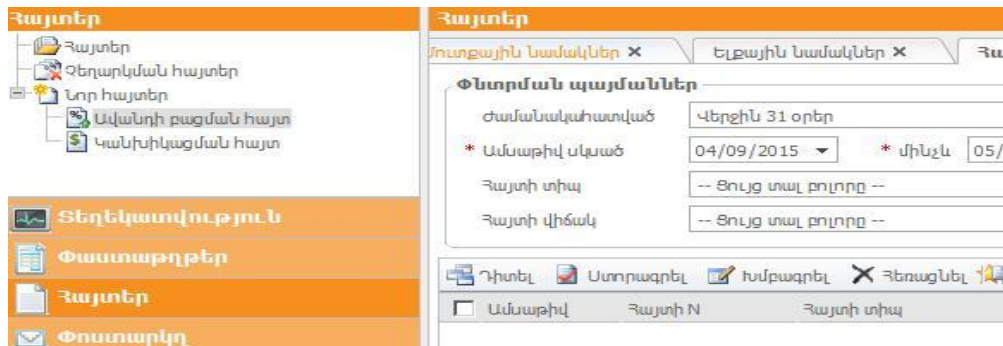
Հայտեր
Հայտեր
Չեղարկման հայտեր
Նոր հայտեր
Ավանդի բացման հայտ
Կանխիկացման հայտ
Տեղեկատվություն
Փաստաթղթեր
Հայտեր
Փոստարկղ

Հայտեր
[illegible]ուտքային նամակներ ×
Ելքային նամակներ ×
Հա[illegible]

Փնտրման պայմաններ
Ժամանակահատված
Վերջին 31 օրեր
* Ամսաթիվ սկսած
04/09/2015
* մինչև
05/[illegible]
Հայտի տիպ
-- Ցույց տալ բոլորը --
Հայտի վիճակ
-- Ցույց տալ բոլորը --

Դիտել
Ստորագրել
Խմբագրել
Հեռացնել

| Ամսաթիվ | Հայտի N | Հայտի տիպ |
|---|---|---|